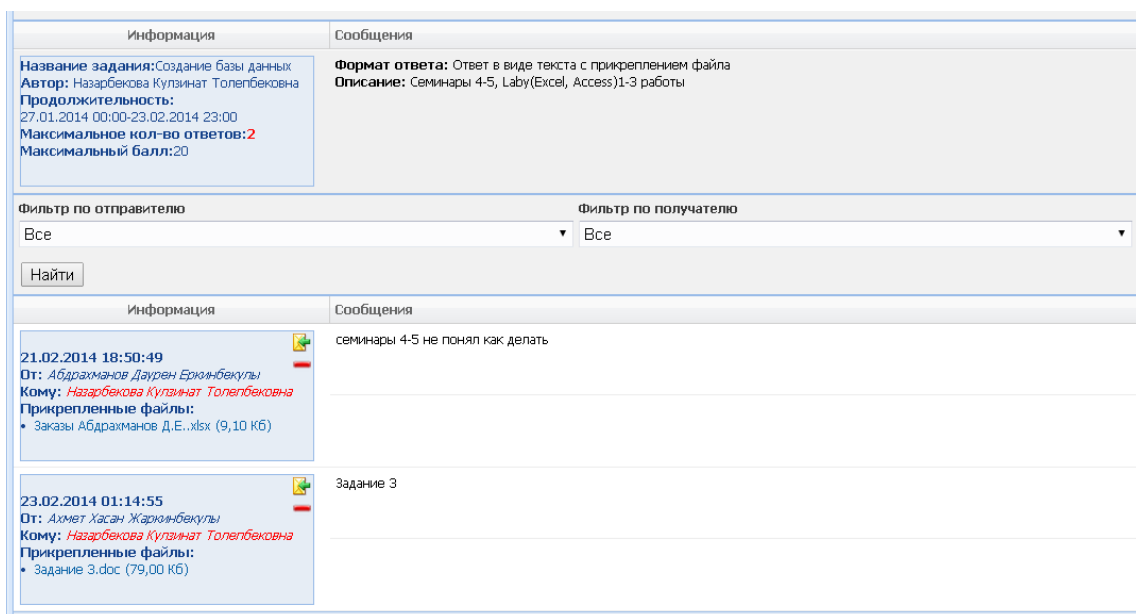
| Информация | Сообщения |
|---|---|
| **Название задания:** Создание базы данных **Автор:** Назарбекова Кулзинат Толепбековна **Продолжительность:** 27.01.2014 00:00-23.02.2014 23:00 **Максимальное кол-во ответов:** 2 **Максимальный балл:** 20 | **Формат ответа:** Ответ в виде текста с прикреплением файла **Описание:** Семинары 4-5, Laby(Excel, Access)1-3 работы |

Фильтр по отправителю
Все

Фильтр по получателю
Все

Найти

| Информация | Сообщения |
|---|---|
| **21.02.2014 18:50:49** **От:** Абдрахманов Даурен Еркинбекулы **Кому:** Назарбекова Кулзинат Толепбековна **Прикрепленные файлы:** • Заказы Абдрахманов Д.Е..xlsx (9,10 Кб) | семинары 4-5 не понял как делать |
| **23.02.2014 01:14:55** **От:** Ахмет Хасан Жаркинбекулы **Кому:** Назарбекова Кулзинат Толепбековна **Прикрепленные файлы:** • Задание 3.doc (79,00 Кб) | Задание 3 |